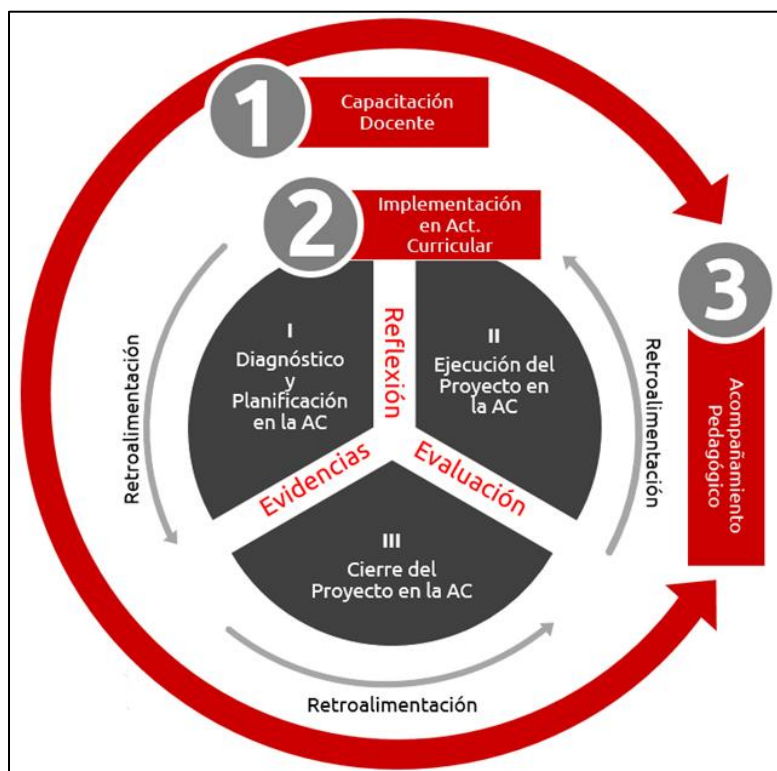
1
Capacitación Docente

2
Implementación en Act. Curricular

3
Acompañamiento Pedagógico

Retroalimentación

I
Diagnóstico y Planificación en la AC

Reflexión

II
Ejecución del Proyecto en la AC

Retroalimentación

Evidencias

Evaluación

III
Cierre del Proyecto en la AC

Retroalimentación